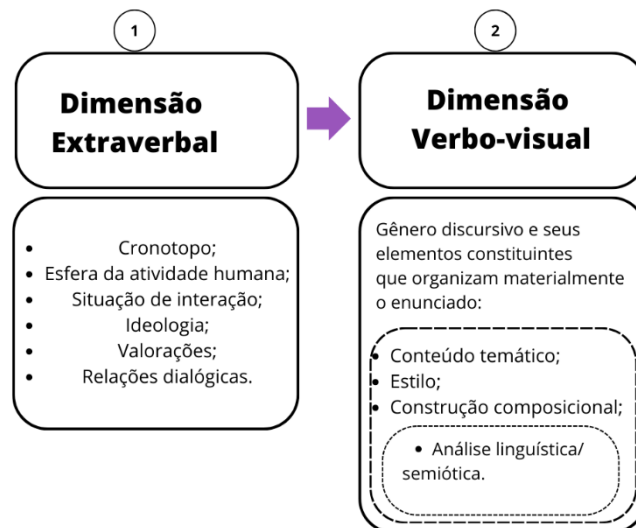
1

Dimensão Extraverbal

- Cronotopo;
- Esfera da atividade humana;
- Situação de interação;
- Ideologia;
- Valorações;
- Relações dialógicas.

2

Dimensão Verbo-visual

Gênero discursivo e seus elementos constituintes que organizam materialmente o enunciado:

- Conteúdo temático;
- Estilo;
- Construção composicional;

- Análise linguística/ semiótica.